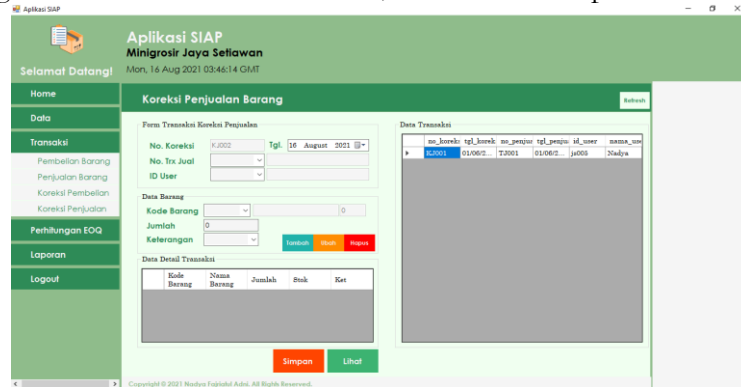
Aplikasi SIAP

Aplikasi SIAP
Minigrosir Jaya Setiawan
Mon, 16 Aug 2021 03:46:14 GMT

Selamat Datang!

Home
Data
Transaksi
Pembelian Barang
Penjualan Barang
Koreksi Pembelian
Koreksi Penjualan
Perhitungan EOQ
Laporan
Logout

Koreksi Penjualan Barang

Refresh

Form Transaksi Koreksi Penjualan
No. Koreksi KJ002 Tgl. 16 August 2021
No. Trx Jual
ID User

Data Barang
Kode Barang 0
Jumlah 0
Keterangan
Tambah Ubah Hapus

Data Detail Transaksi

| | Kode Barang | Nama Barang | Jumlah | Stok | Ket |
|---|---|---|---|---|---|

Simpan Lihat

Data Transaksi

| | no_koreks | tgl_korek | no_penjua | tgl_penju | id_user | nama_use |
|---|---|---|---|---|---|---|
| ▸ | KJ001 | 01/08/2... | TJ001 | 01/08/2... | js005 | Nadya |

Copyright © 2021 Nadya Fajriabil Adni. All Rights Reserved.